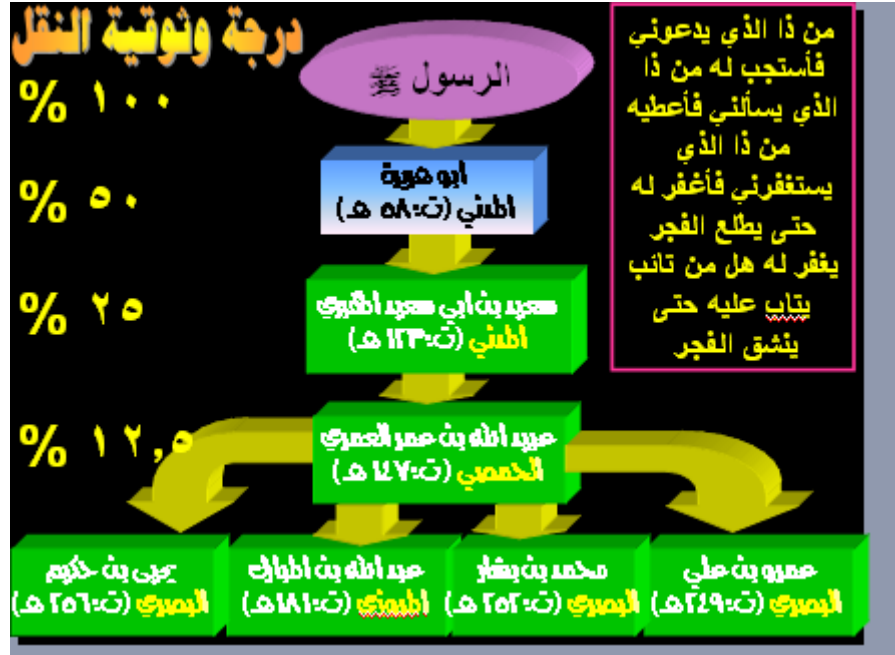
درجة وثوقية النقل

% ١٠٠

% ٥٠

% ٢٥

% ١٢,٥

من ذا الذي يدعوني فأستجب له من ذا الذي يسألني فأعطيه من ذا الذي يستغفرني فأغفر له حتى يطلع الفجر يغفر له هل من تائب يتاب عليه حتى ينشق الفجر

الرسول ﷺ

ابو هريرة المدني (ت:٥٨ هـ)

سعيد بن ابي سعيد المقبري المدني (ت:١٢٣ هـ)

عبيد الله بن عمر العمري الحمصي (ت:١٤٧ هـ)

يحيى بن حكيم البصري (ت:٢٥٦ هـ)

عبد الله بن المبارك المروزي (ت:١٨١ هـ)

محمد بن بشار البصري (ت:٢٥٢ هـ)

عمرو بن علي البصري (ت:٢٤٩ هـ)